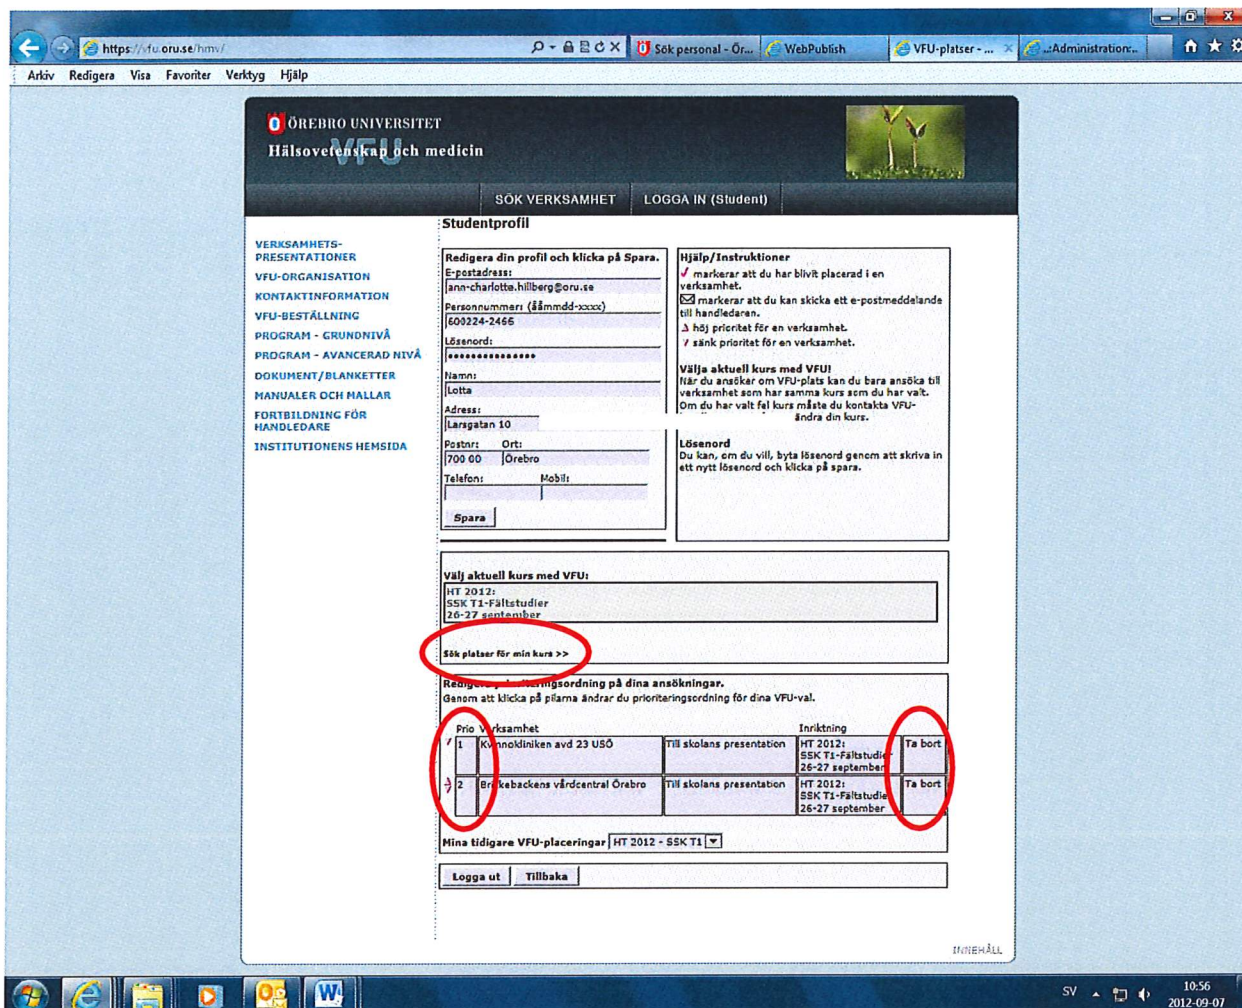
https://vfu.oru.se/hmv/

Sök personal - Ör... WebPublish VFU-platser - ... ..:Administration:..

Arkiv Redigera Visa Favoriter Verktyg Hjälp

ÖREBRO UNIVERSITET
Hälsovetenskap och medicin
VFU

SÖK VERKSAMHET LOGGA IN (Student)

Studentprofil

VERKSAMHETS-PRESENTATIONER
VFU-ORGANISATION
KONTAKTINFORMATION
VFU-BESTÄLLNING
PROGRAM - GRUNDNIVÅ
PROGRAM - AVANCERAD NIVÅ
DOKUMENT/BLANKETTER
MANUALER OCH MALLAR
FORTBILDNING FÖR HANDLEDARE
INSTITUTIONENS HEMSIDA

Redigera din profil och klicka på Spara.
E-postadress:
ann-charlotte.hillberg@oru.se
Personnummer: (ååmmdd-xxxx)
600224-2466
Lösenord:
••••••••••••••
Namn:
Lotta
Adress:
Larsgatan 10
Postnr: Ort:
700 00 Örebro
Telefon: Mobil:

Spara

Hjälp/Instruktioner
markerar att du har blivit placerad i en verksamhet.
markerar att du kan skicka ett e-postmeddelande till handledaren.
höj prioritet för en verksamhet.
sänk prioritet för en verksamhet.

Välja aktuell kurs med VFU!
När du ansöker om VFU-plats kan du bara ansöka till verksamhet som har samma kurs som du har valt. Om du har valt fel kurs måste du kontakta VFU- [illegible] ändra din kurs.

Lösenord
Du kan, om du vill, byta lösenord genom att skriva in ett nytt lösenord och klicka på spara.

Välj aktuell kurs med VFU:
HT 2012:
SSK T1-Fältstudier
26-27 september

Sök platser för min kurs >>

Redigera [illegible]ngsordning på dina ansökningar.
Genom att klicka på pilarna ändrar du prioriteringsordning för dina VFU-val.

| Prio | Verksamhet | | Inriktning | |
|---|---|---|---|---|
| 1 | K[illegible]nnokliniken avd 23 USÖ | Till skolans presentation | HT 2012: SSK T1-Fältstudie 26-27 september | Ta bort |
| 2 | Br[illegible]kebackens vårdcentral Örebro | Till skolans presentation | HT 2012: SSK T1-Fältstudie 26-27 september | Ta bort |

Mina tidigare VFU-placeringar HT 2012 - SSK T1

Logga ut Tillbaka

INNEHÅLL

SV 10:56 2012-09-07